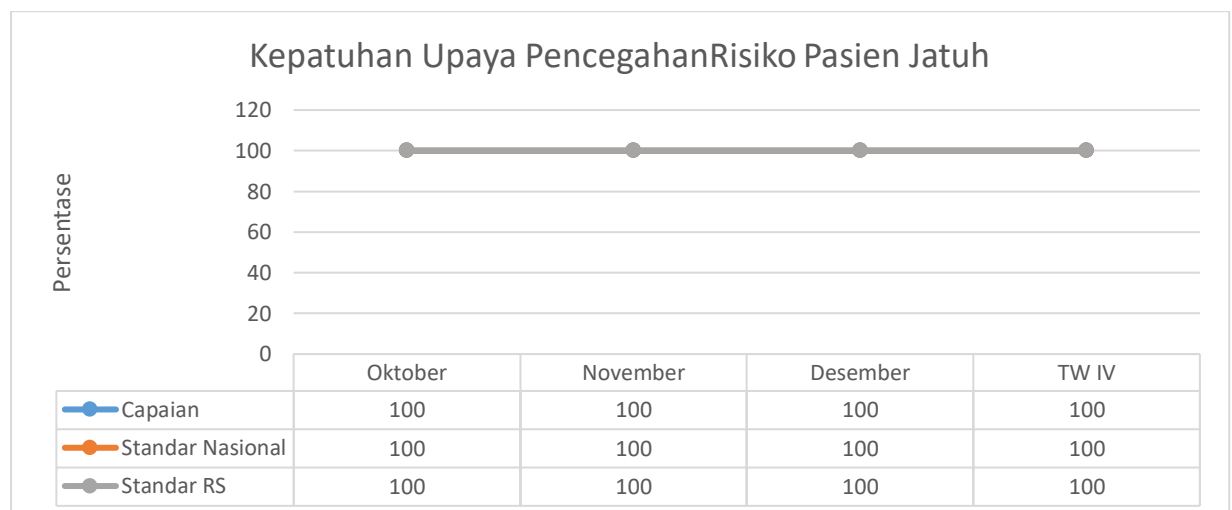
Kepatuhan Upaya PencegahanRisiko Pasien Jatuh

Persentase

120
100
80
60
40
20
0

| | Oktober | November | Desember | TW IV |
|---|---|---|---|---|
| Capaian | 100 | 100 | 100 | 100 |
| Standar Nasional | 100 | 100 | 100 | 100 |
| Standar RS | 100 | 100 | 100 | 100 |